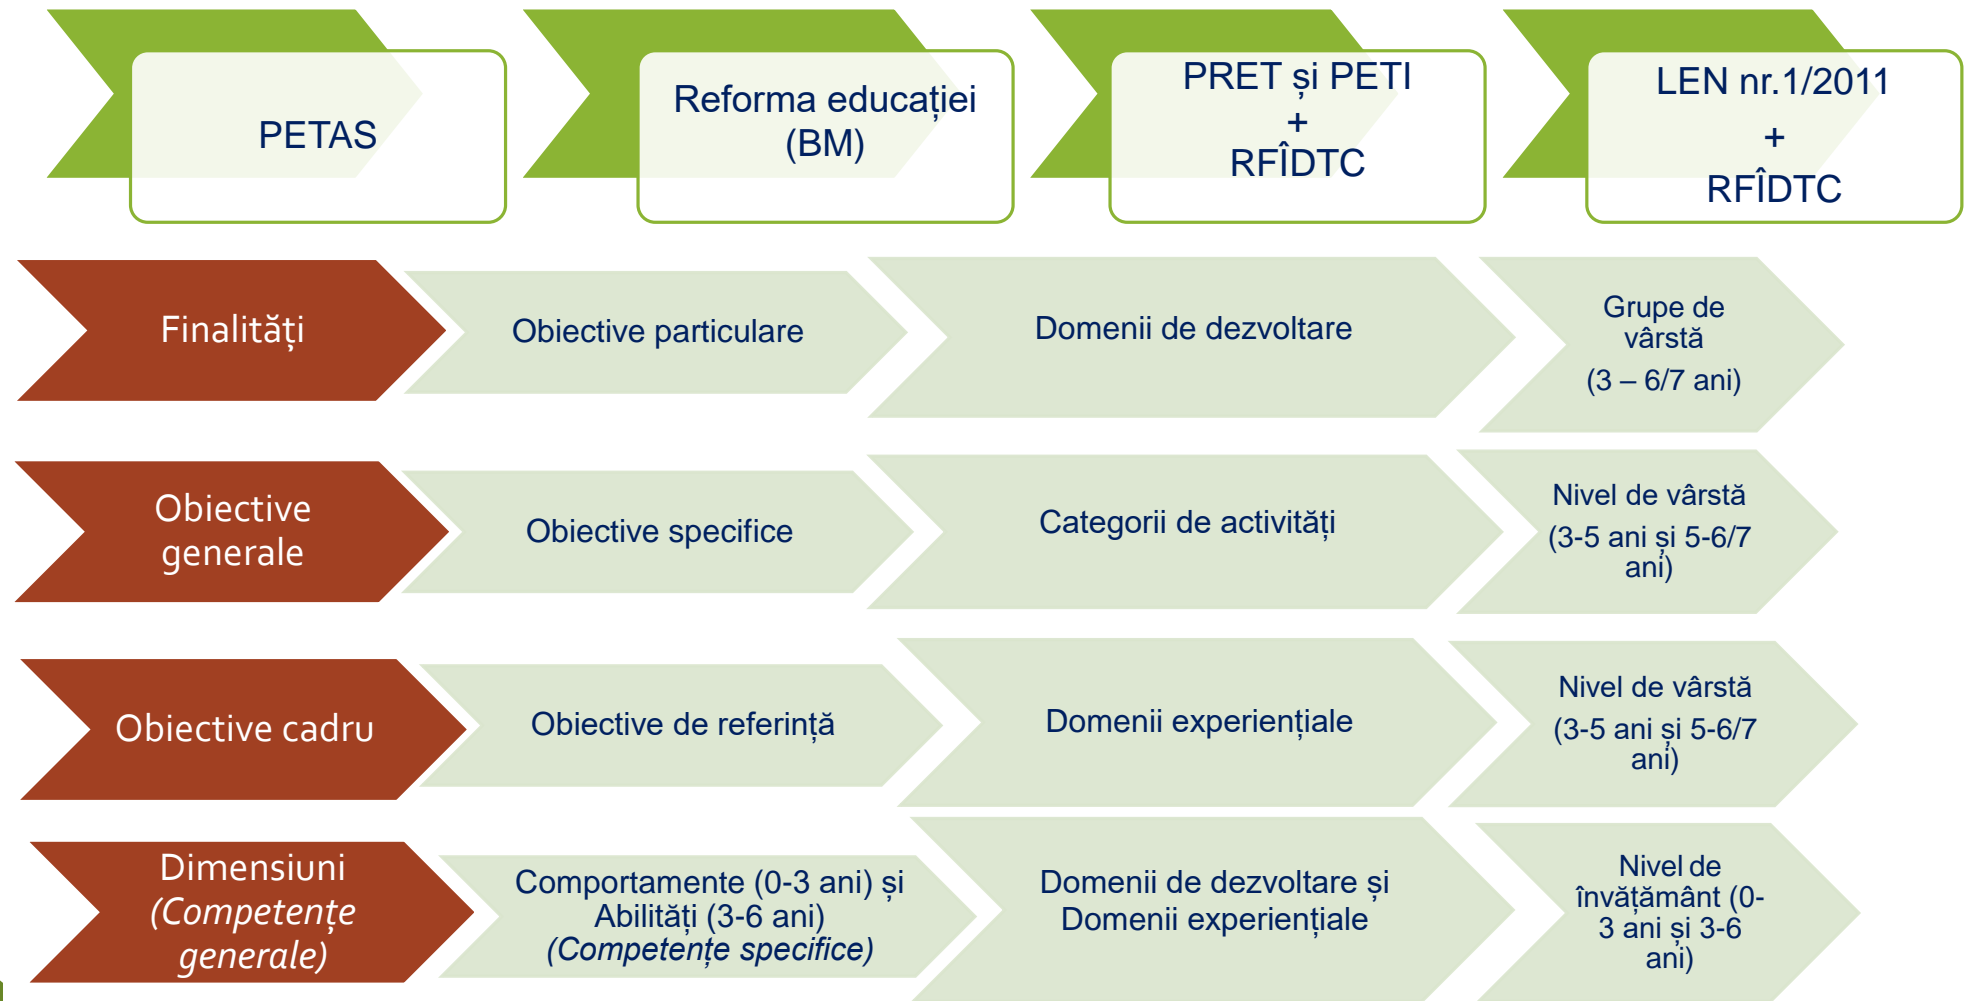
PETAS

Reforma educației (BM)

PRET și PETI + RFÎDTC

LEN nr.1/2011 + RFÎDTC

Finalități

Obiective particulare

Domenii de dezvoltare

Grupe de vârstă (3 – 6/7 ani)

Obiective generale

Obiective specifice

Categorii de activități

Nivel de vârstă (3-5 ani și 5-6/7 ani)

Obiective cadru

Obiective de referință

Domenii experiențiale

Nivel de vârstă (3-5 ani și 5-6/7 ani)

Dimensiuni *(Competențe generale)*

Comportamente (0-3 ani) și Abilități (3-6 ani) *(Competențe specifice)*

Domenii de dezvoltare și Domenii experiențiale

Nivel de învățământ (0-3 ani și 3-6 ani)